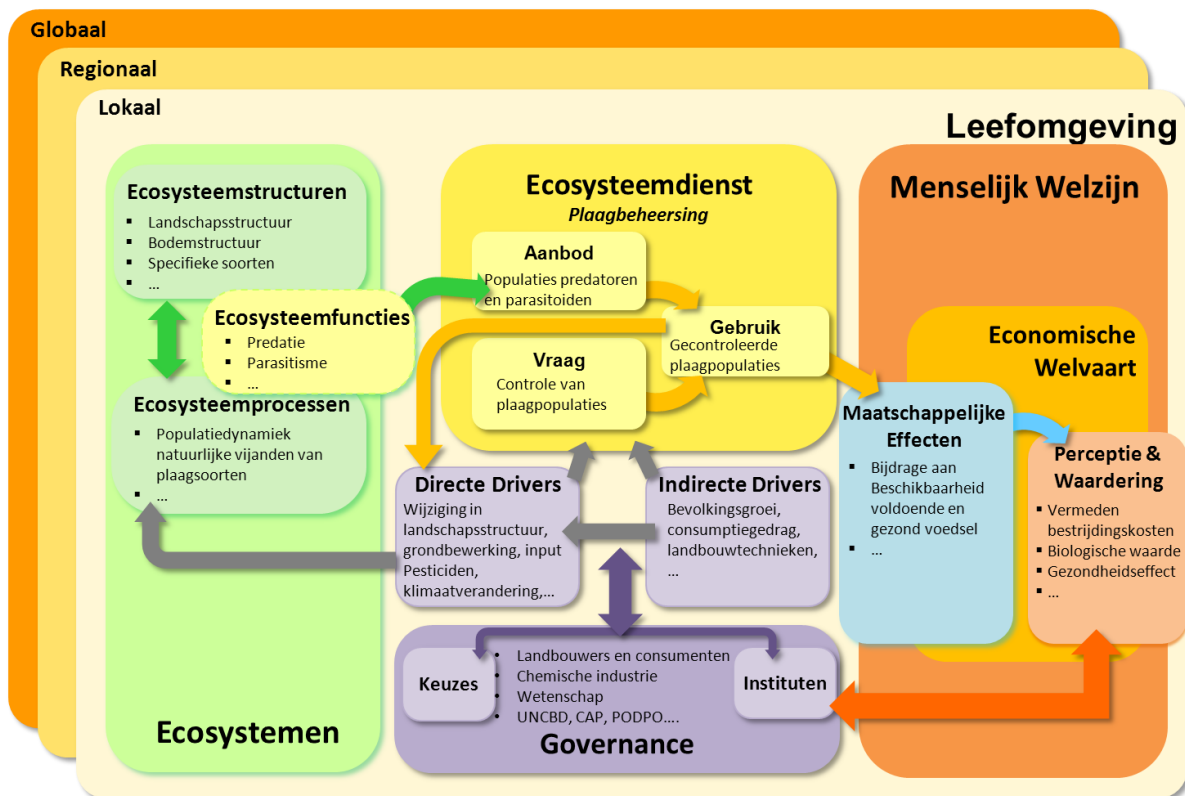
Globaal

Regionaal

Lokaal

Leefomgeving

Ecosysteemstructuren
- Landschapsstructuur
- Bodemstructuur
- Specifieke soorten
- ...

Ecosysteemfuncties
- Predatie
- Parasitisme
- ...

Ecosysteemprocessen
- Populatiedynamiek natuurlijke vijanden van plaagsoorten
- ...

Ecosystemen

Ecosysteemdienst
Plaagbeheersing

Aanbod
Populaties predatoren en parasitoiden

Gebruik
Gecontroleerde plaagpopulaties

Vraag
Controle van plaagpopulaties

Directe Drivers
Wijziging in landschapsstructuur, grondbewerking, input Pesticiden, klimaatverandering,...

Indirecte Drivers
Bevolkingsgroei, consumptiegedrag, landbouwtechnieken, ...

Keuzes

- Landbouwers en consumenten
- Chemische industrie
- Wetenschap
- UNCBD, CAP, PODPO....

Instituten

Governance

Menselijk Welzijn

Economische Welvaart

Maatschappelijke Effecten
- Bijdrage aan Beschikbaarheid voldoende en gezond voedsel
- ...

Perceptie & Waardering
- Vermeden bestrijdingskosten
- Biologische waarde
- Gezondheidseffect
- ...